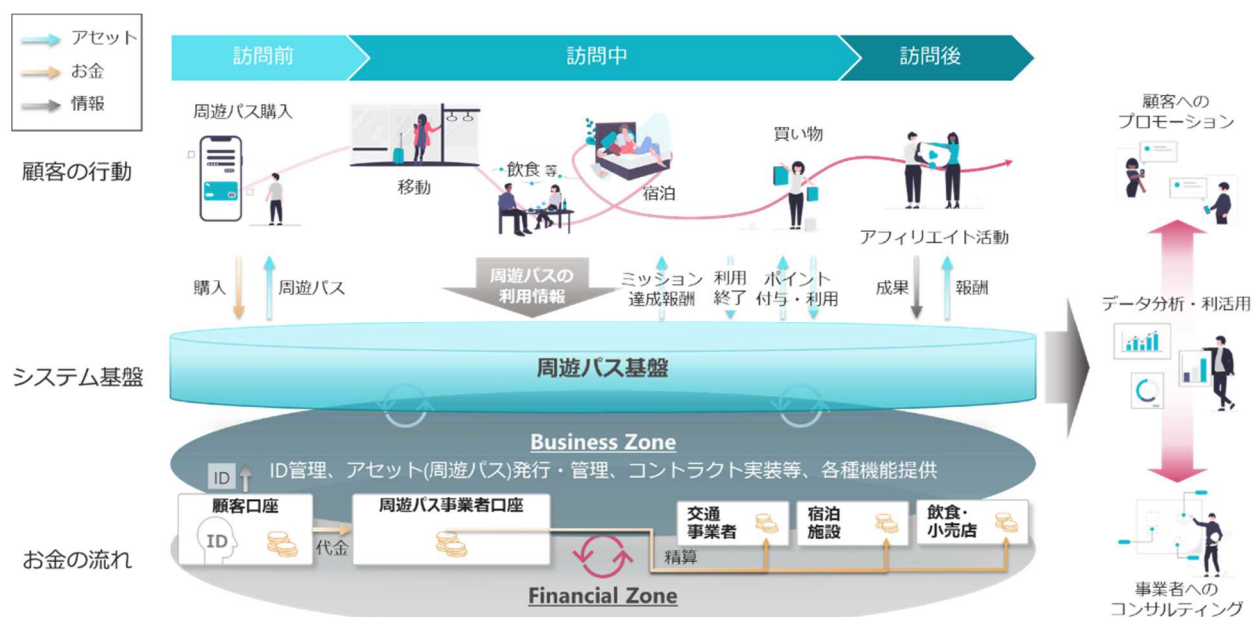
アセット
お金
情報

訪問前
訪問中
訪問後

顧客の行動

周遊パス購入
移動
飲食 等
宿泊
買い物
アフィリエイト活動

顧客へのプロモーション

購入
周遊パス
周遊パスの利用情報
ミッション達成報酬
利用終了
ポイント付与・利用
成果
報酬

データ分析・利活用

システム基盤
周遊パス基盤

Business Zone
ID管理、アセット(周遊パス)発行・管理、コントラクト実装等、各種機能提供

ID
顧客口座
ID
代金
周遊パス事業者口座
交通事業者
宿泊施設
飲食・小売店
精算

お金の流れ
Financial Zone

事業者へのコンサルティング